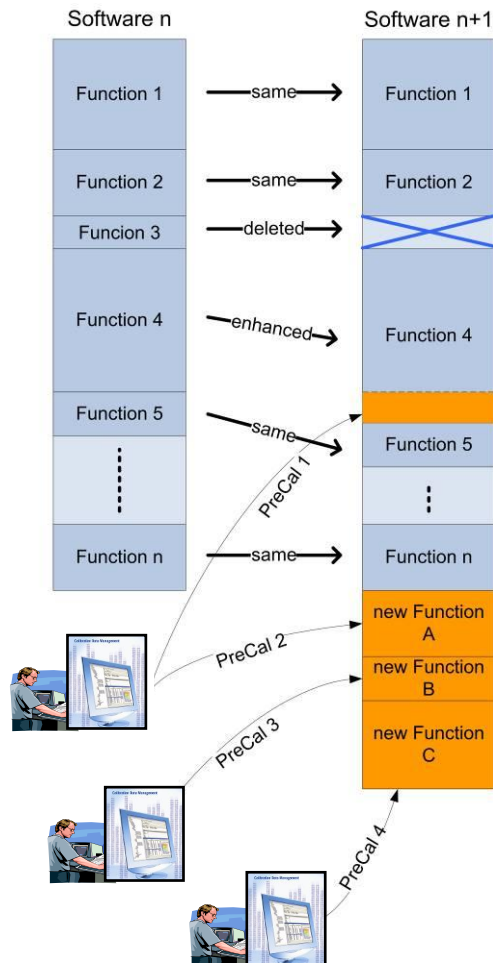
Software n

Software n+1

Function 1

same

Function 1

Function 2

same

Function 2

Funcion 3

deleted

Function 4

enhanced

Function 4

Function 5

same

Function 5

PreCal 1

Function n

same

Function n

new Function A

PreCal 2

new Function B

PreCal 3

new Function C

PreCal 4